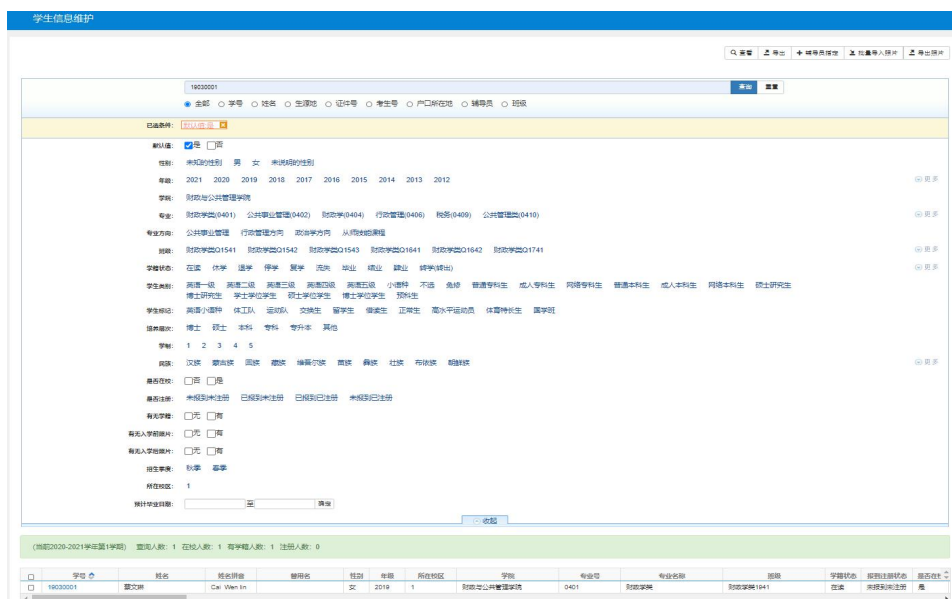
学生信息维护

查看 导出 辅导员指定 批量导入照片 导出照片

19030001 查询 重置

全部 学号 姓名 生源地 证件号 考生号 户口所在地 辅导员 班级

已选条件: 默认值:是

默认值: 是 否

性别: 未知的性别 男 女 未说明的性别

年级: 2021 2020 2019 2018 2017 2016 2015 2014 2013 2012 更多

学院: 财政与公共管理学院

专业: 财政学类(0401) 公共事业管理(0402) 财政学(0404) 行政管理(0406) 税务(0409) 公共管理类(0410) 更多

专业方向: 公共事业管理 行政管理方向 政治学方向 从师技能课程

班级: 财政学类Q1541 财政学类Q1542 财政学类Q1543 财政学类Q1641 财政学类Q1642 财政学类Q1741 更多

学籍状态: 在读 休学 退学 停学 复学 流失 毕业 结业 肄业 转学(转出) 更多

学生类别: 英语一级 英语二级 英语三级 英语四级 英语五级 小语种 不选 免修 普通专科生 成人专科生 网络专科生 普通本科生 成人本科生 网络本科生 硕士研究生 博士研究生 学士学位学生 硕士学位学生 博士学位学生 预科生

学生标记: 英语小语种 体工队 运动队 交换生 留学生 借读生 正常生 高水平运动员 体育特长生 国学班

培养层次: 博士 硕士 本科 专科 专升本 其他

学制: 1 2 3 4 5

民族: 汉族 蒙古族 回族 藏族 维吾尔族 苗族 彝族 壮族 布依族 朝鲜族 更多

是否在校: 否 是

是否注册: 未报到未注册 已报到未注册 已报到已注册 未报到已注册

有无学籍: 无 有

有无入学前照片: 无 有

有无入学后照片: 无 有

招生季度: 秋季 春季

所在校区: 1

预计毕业日期: 至 确定

收起

(当前2020-2021学年第1学期) 查询人数: 1 在校人数: 1 有学籍人数: 1 注册人数: 0

| | 学号 | 姓名 | 姓名拼音 | 曾用名 | 性别 | 年级 | 所在校区 | 学院 | 专业号 | 专业名称 | 班级 | 学籍状态 | 报到注册状态 | 是否在校 |
|---|---|---|---|---|---|---|---|---|---|---|---|---|---|---|
| | 19030001 | 蔡文琳 | Cai Wen lin | | 女 | 2019 | 1 | 财政与公共管理学院 | 0401 | 财政学类 | 财政学类1941 | 在读 | 未报到未注册 | 是 |